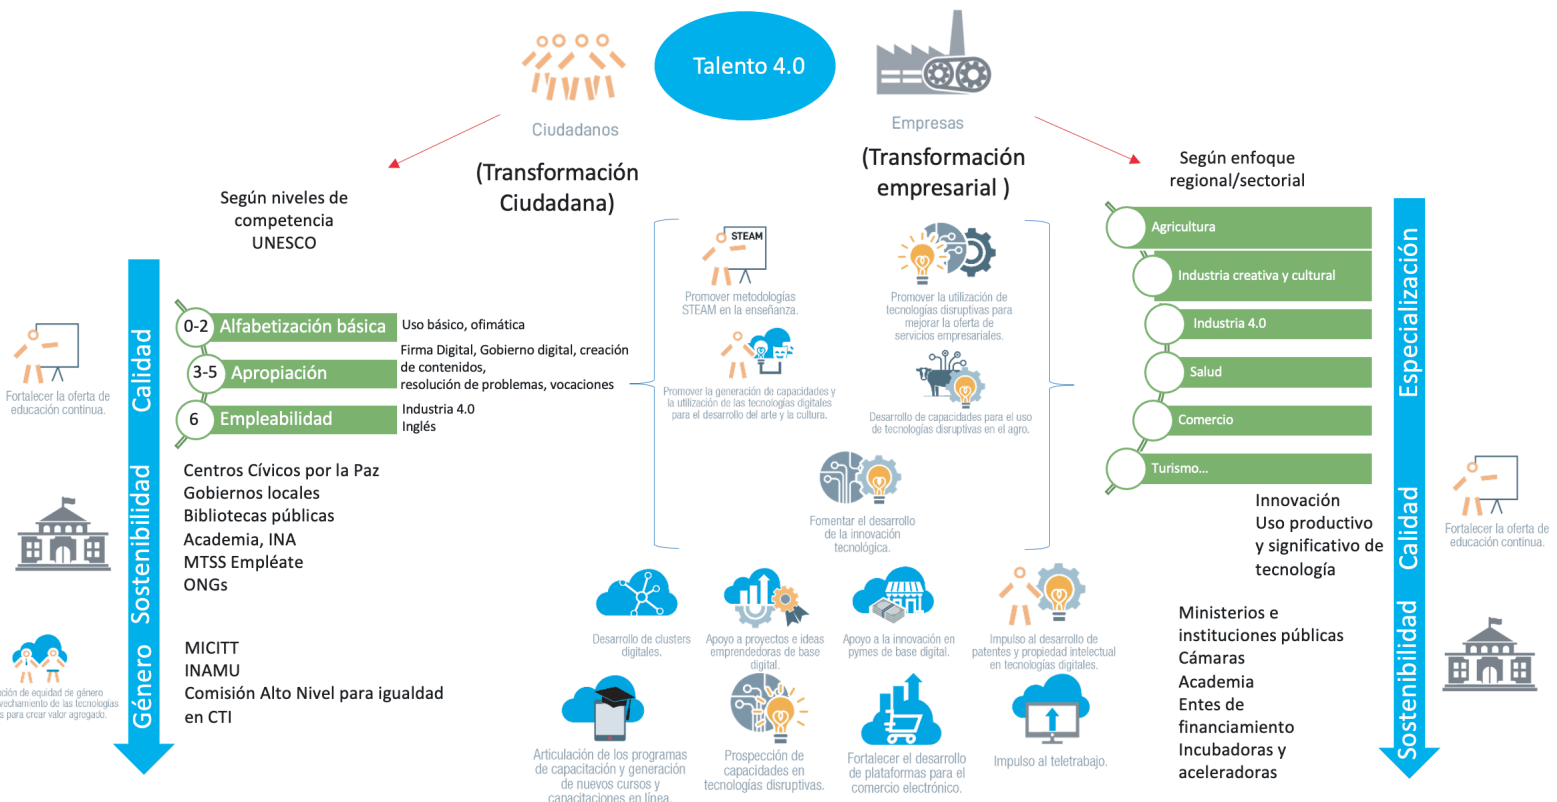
Talento 4.0

Ciudadanos

Empresas

(Transformación Ciudadana)

(Transformación empresarial )

Según niveles de competencia UNESCO

Según enfoque regional/sectorial

Calidad Sostenibilidad Género

0-2 Alfabetización básica
Uso básico, ofimática

3-5 Apropiación
Firma Digital, Gobierno digital, creación de contenidos, resolución de problemas, vocaciones

6 Empleabilidad
Industria 4.0
Inglés

Fortalecer la oferta de educación continua.

Centros Cívicos por la Paz
Gobiernos locales
Bibliotecas públicas
Academia, INA
MTSS Empléate
ONGs

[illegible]ción de equidad de género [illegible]vechamiento de las tecnologías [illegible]s para crear valor agregado.

MICITT
INAMU
Comisión Alto Nivel para igualdad en CTI

STEAM
Promover metodologías STEAM en la enseñanza.

Promover la utilización de tecnologías disruptivas para mejorar la oferta de servicios empresariales.

Promover la generación de capacidades y la utilización de las tecnologías digitales para el desarrollo del arte y la cultura.

Desarrollo de capacidades para el uso de tecnologías disruptivas en el agro.

Fomentar el desarrollo de la innovación tecnológica.

Desarrollo de clusters digitales.

Apoyo a proyectos e ideas emprendedoras de base digital.

Apoyo a la innovación en pymes de base digital.

Impulso al desarrollo de patentes y propiedad intelectual en tecnologías digitales.

Articulación de los programas de capacitación y generación de nuevos cursos y capacitaciones en línea.

Prospección de capacidades en tecnologías disruptivas.

Fortalecer el desarrollo de plataformas para el comercio electrónico.

Impulso al teletrabajo.

Agricultura
Industria creativa y cultural
Industria 4.0
Salud
Comercio
Turismo...

Especialización Calidad Sostenibilidad

Innovación
Uso productivo y significativo de tecnología

Fortalecer la oferta de educación continua.

Ministerios e instituciones públicas
Cámaras
Academia
Entes de financiamiento
Incubadoras y aceleradoras